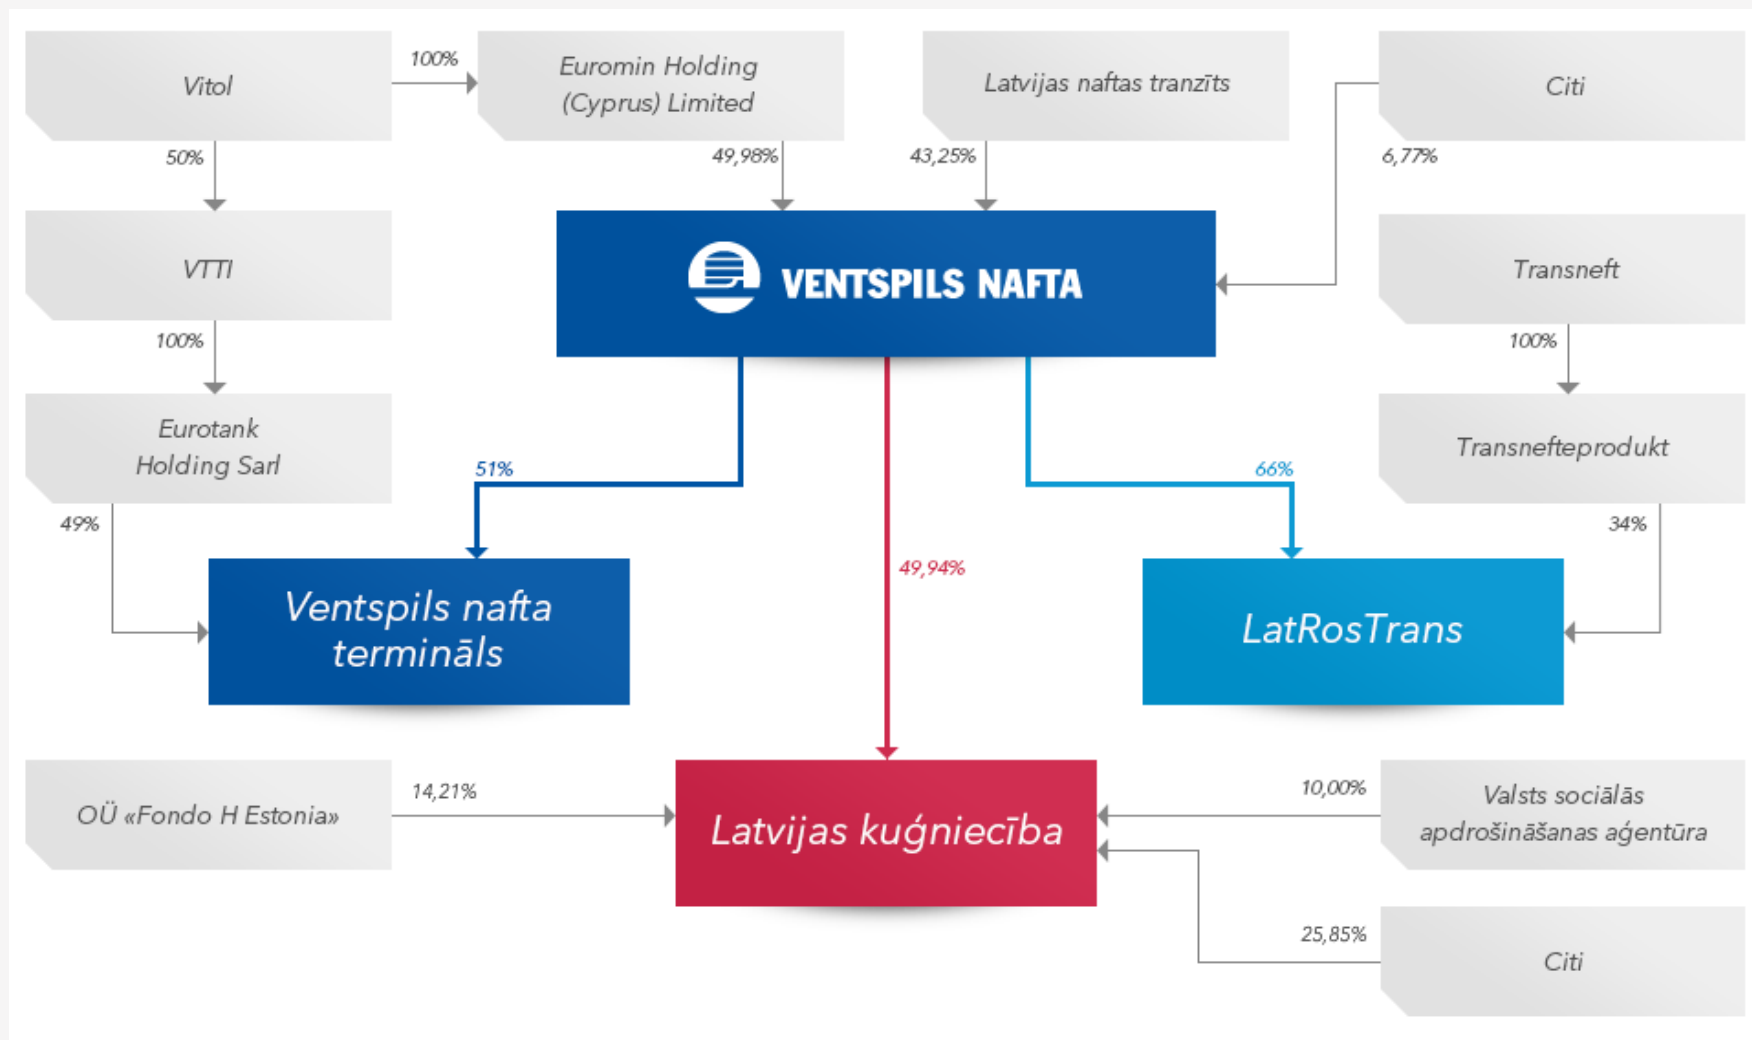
Vitol

100%

Euromin Holding (Cyprus) Limited

Latvijas naftas tranzīts

Citi

50%

49,98%

43,25%

6,77%

VTTI

VENTSPILS NAFTA

Transneft

100%

100%

Eurotank Holding Sarl

Transnefteprodukt

51%

66%

49%

34%

49,94%

Ventspils nafta termināls

LatRosTrans

OÜ «Fondo H Estonia»

14,21%

Latvijas kuģniecība

10,00%

Valsts sociālās apdrošināšanas aģentūra

25,85%

Citi